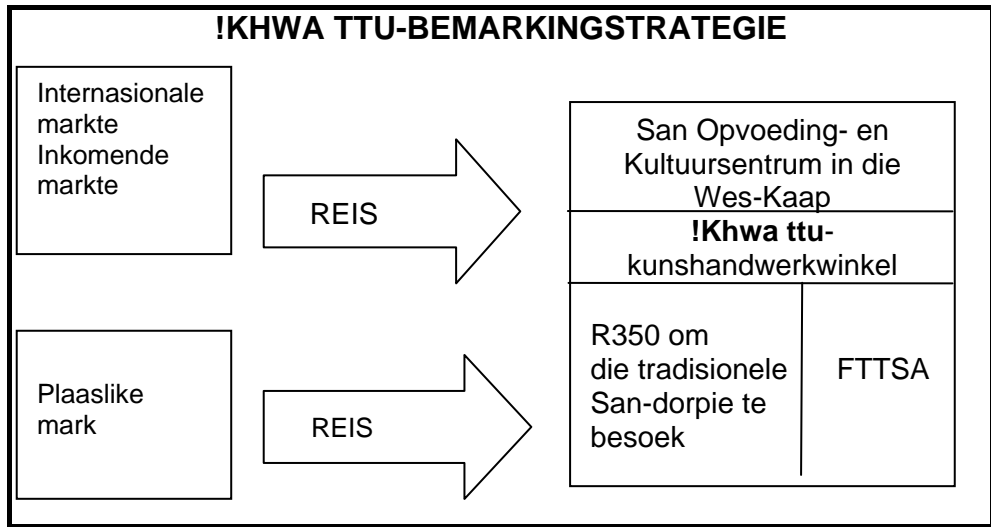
!KHWA TTU-BEMARKINGSTRATEGIE

Internasionale markte Inkomende markte

REIS

Plaaslike mark

REIS

San Opvoeding- en Kultuursentrum in die Wes-Kaap

**!Khwa ttu**-kunshandwerkwinkel

R350 om die tradisionele San-dorpie te besoek

FTTSA